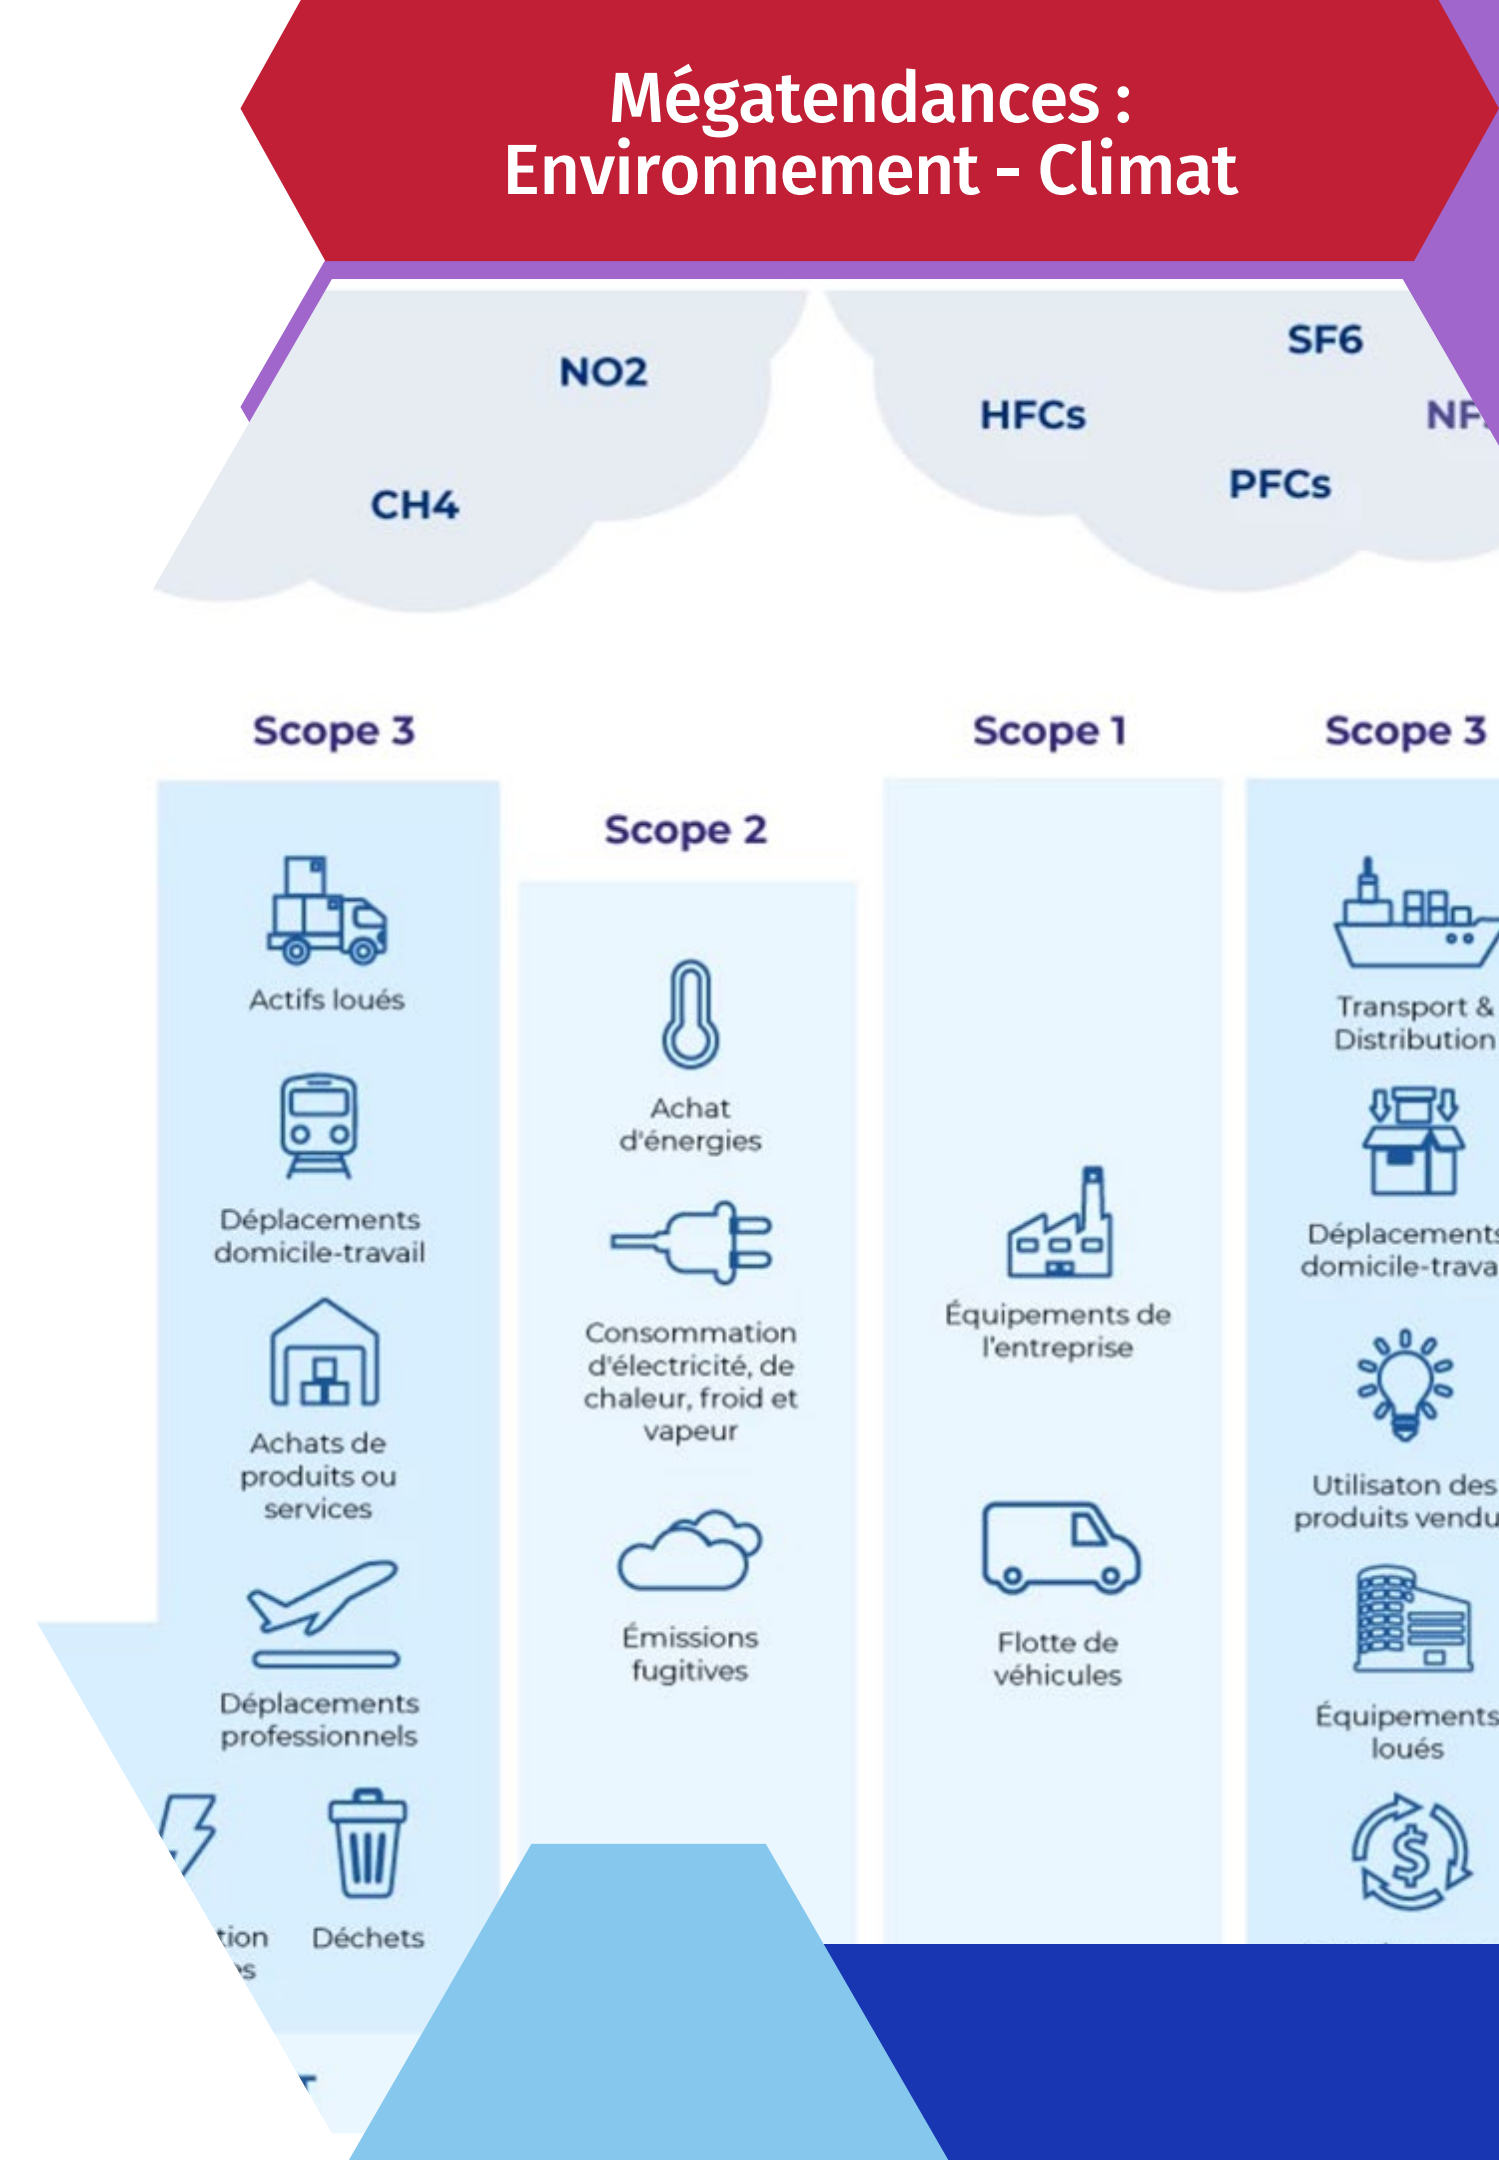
Mégatendances :
Environnement - Climat

NO2
CH4
HFCs
SF6
PFCs
NF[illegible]

Scope 3
Actifs loués
Déplacements domicile-travail
Achats de produits ou services
Déplacements professionnels
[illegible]tion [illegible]s
Déchets

Scope 2
Achat d'énergies
Consommation d'électricité, de chaleur, froid et vapeur
Émissions fugitives

Scope 1
Équipements de l'entreprise
Flotte de véhicules

Scope 3
Transport & Distribution
Déplacement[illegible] domicile-trava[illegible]
Utilisaton des produits vendu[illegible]
Équipements loués